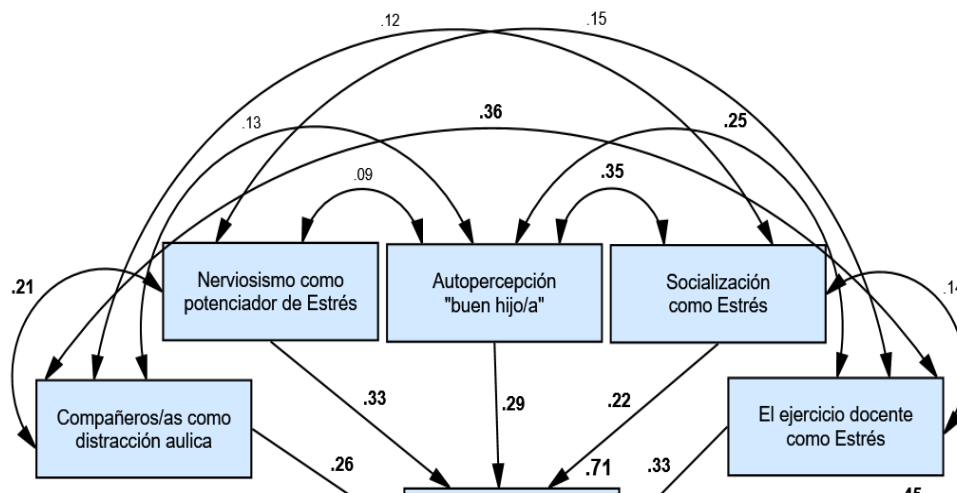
.12
.15
.13
.36
.25
.09
.35
.21
Nerviosismo como potenciador de Estrés
Autopercepción "buen hijo/a"
Socialización como Estrés
.14
Compañeros/as como distracción aulica
.33
.29
.22
El ejercicio docente como Estrés
.26
.71
.33
.45